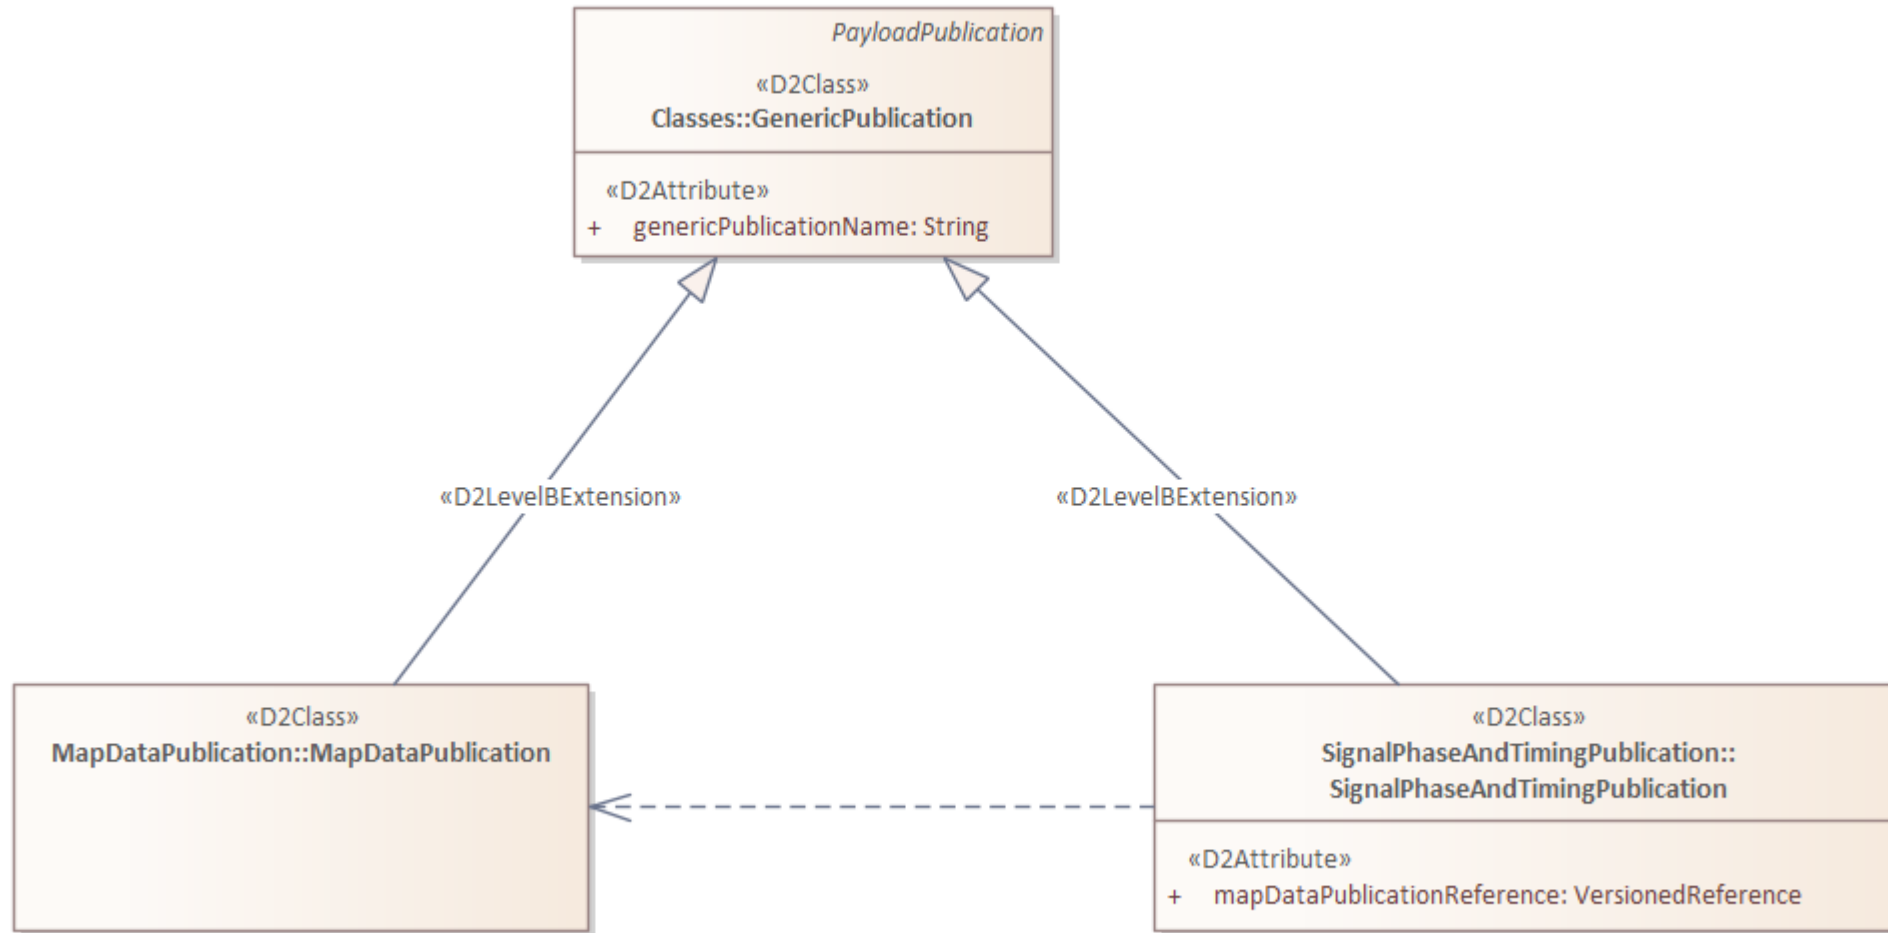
PayloadPublication

«D2Class»
Classes::GenericPublication

«D2Attribute»
+ genericPublicationName: String

«D2LevelBExtension»

«D2LevelBExtension»

«D2Class»
MapDataPublication::MapDataPublication

«D2Class»
SignalPhaseAndTimingPublication::SignalPhaseAndTimingPublication

«D2Attribute»
+ mapDataPublicationReference: VersionedReference